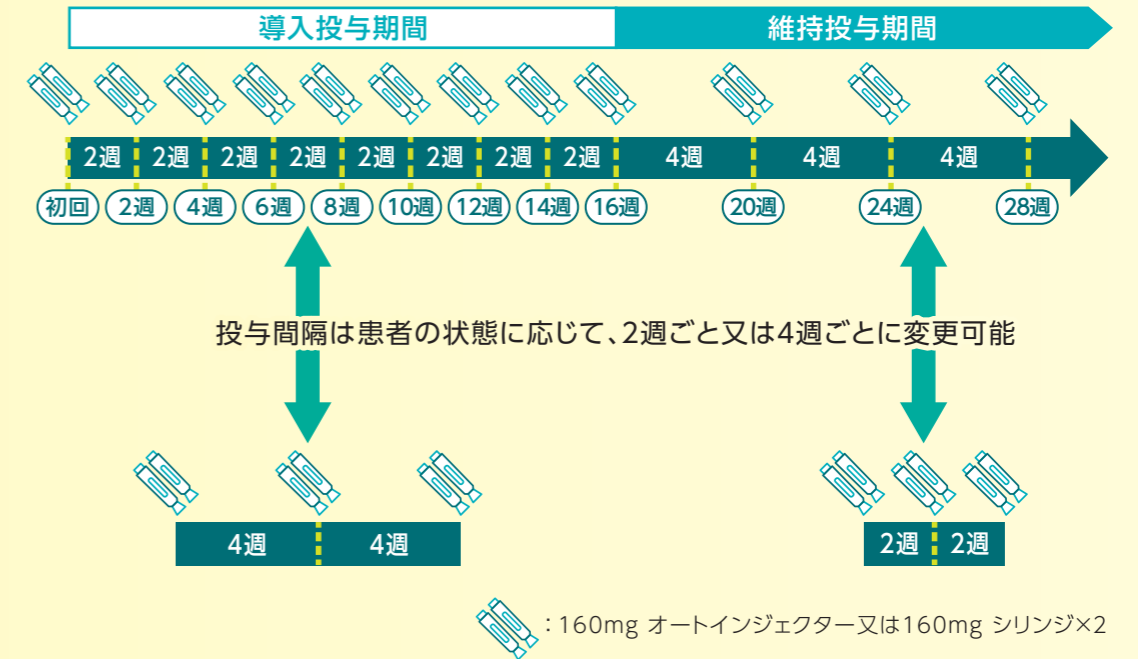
導入投与期間

維持投与期間

2週 2週 2週 2週 2週 2週 2週 2週 4週 4週 4週

初回 2週 4週 6週 8週 10週 12週 14週 16週 20週 24週 28週

投与間隔は患者の状態に応じて、2週ごと又は4週ごとに変更可能

4週 4週

2週 2週

：160mg オートインジェクター又は160mg シリンジ×2